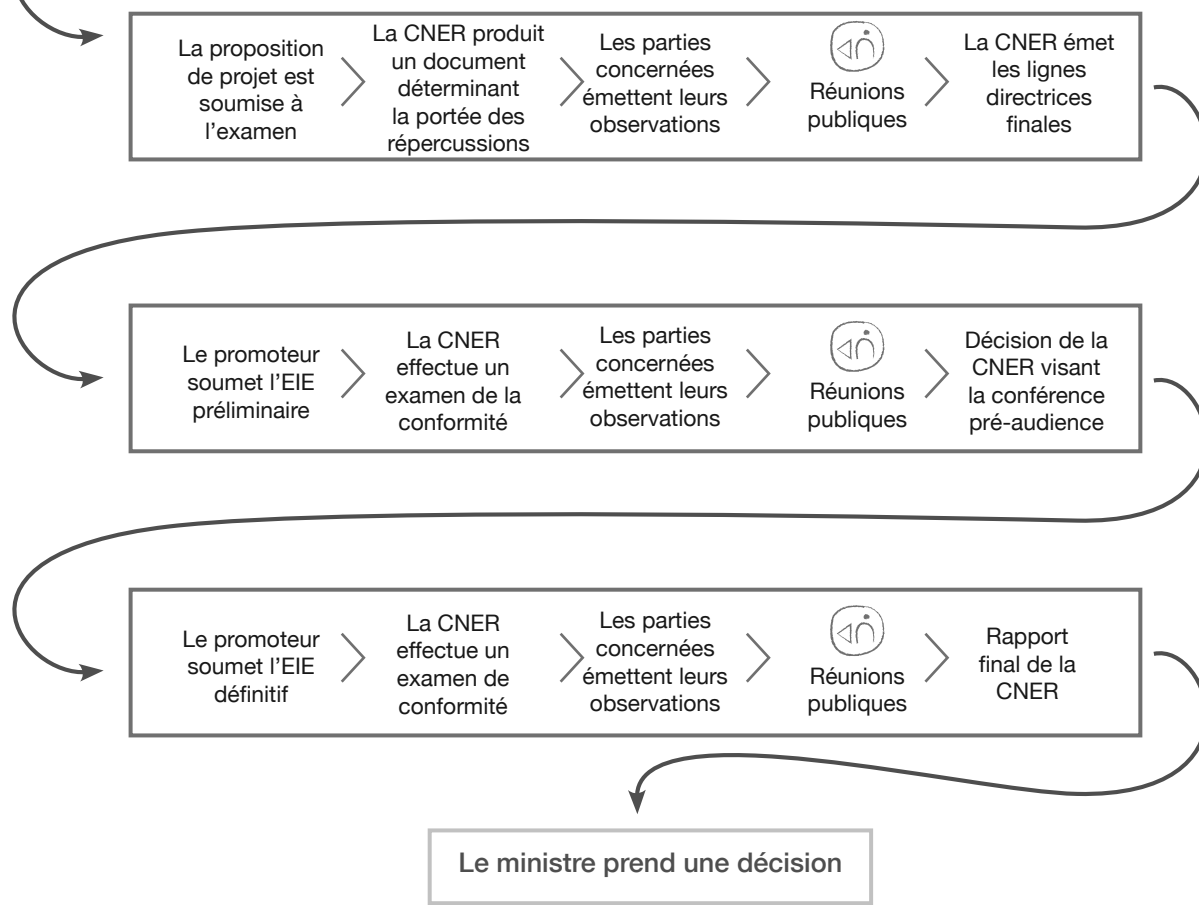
La proposition de projet est soumise à l’examen

La CNER produit un document déterminant la portée des répercussions

Les parties concernées émettent leurs observations

Réunions publiques

La CNER émet les lignes directrices finales

Le promoteur soumet l’EIE préliminaire

La CNER effectue un examen de la conformité

Les parties concernées émettent leurs observations

Réunions publiques

Décision de la CNER visant la conférence pré-audience

Le promoteur soumet l’EIE définitif

La CNER effectue un examen de conformité

Les parties concernées émettent leurs observations

Réunions publiques

Rapport final de la CNER

Le ministre prend une décision